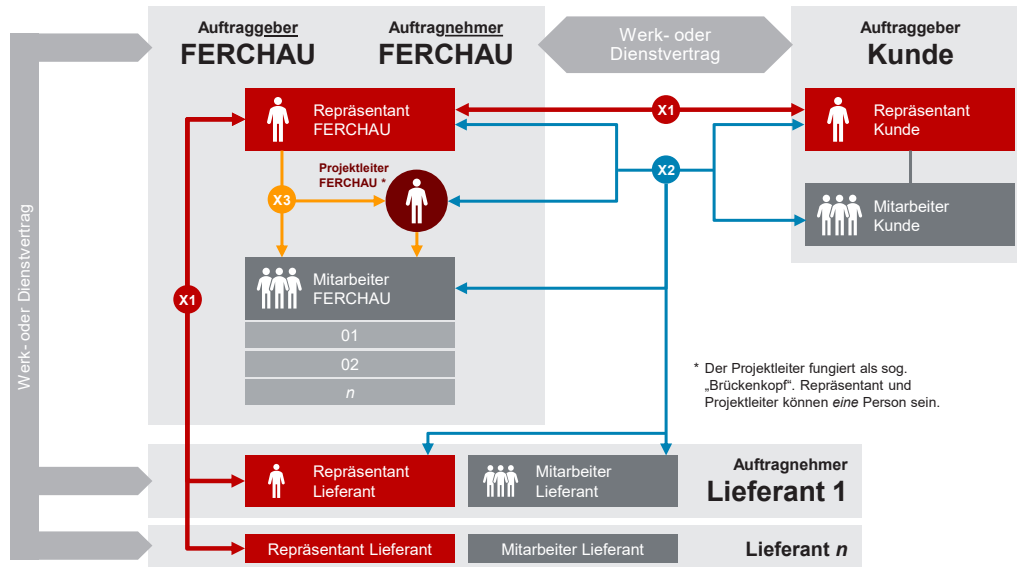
Auftraggeber
FERCHAU

Auftragnehmer
FERCHAU

Werk- oder Dienstvertrag

Auftraggeber
Kunde

Repräsentant FERCHAU

X1

Repräsentant Kunde

Projektleiter FERCHAU *

X2

X3

Mitarbeiter Kunde

Werk- oder Dienstvertrag

X1

Mitarbeiter FERCHAU

01

02

n

* Der Projektleiter fungiert als sog. „Brückenkopf". Repräsentant und Projektleiter können eine Person sein.

Repräsentant Lieferant

Mitarbeiter Lieferant

Auftragnehmer
Lieferant 1

Repräsentant Lieferant

Mitarbeiter Lieferant

Lieferant n